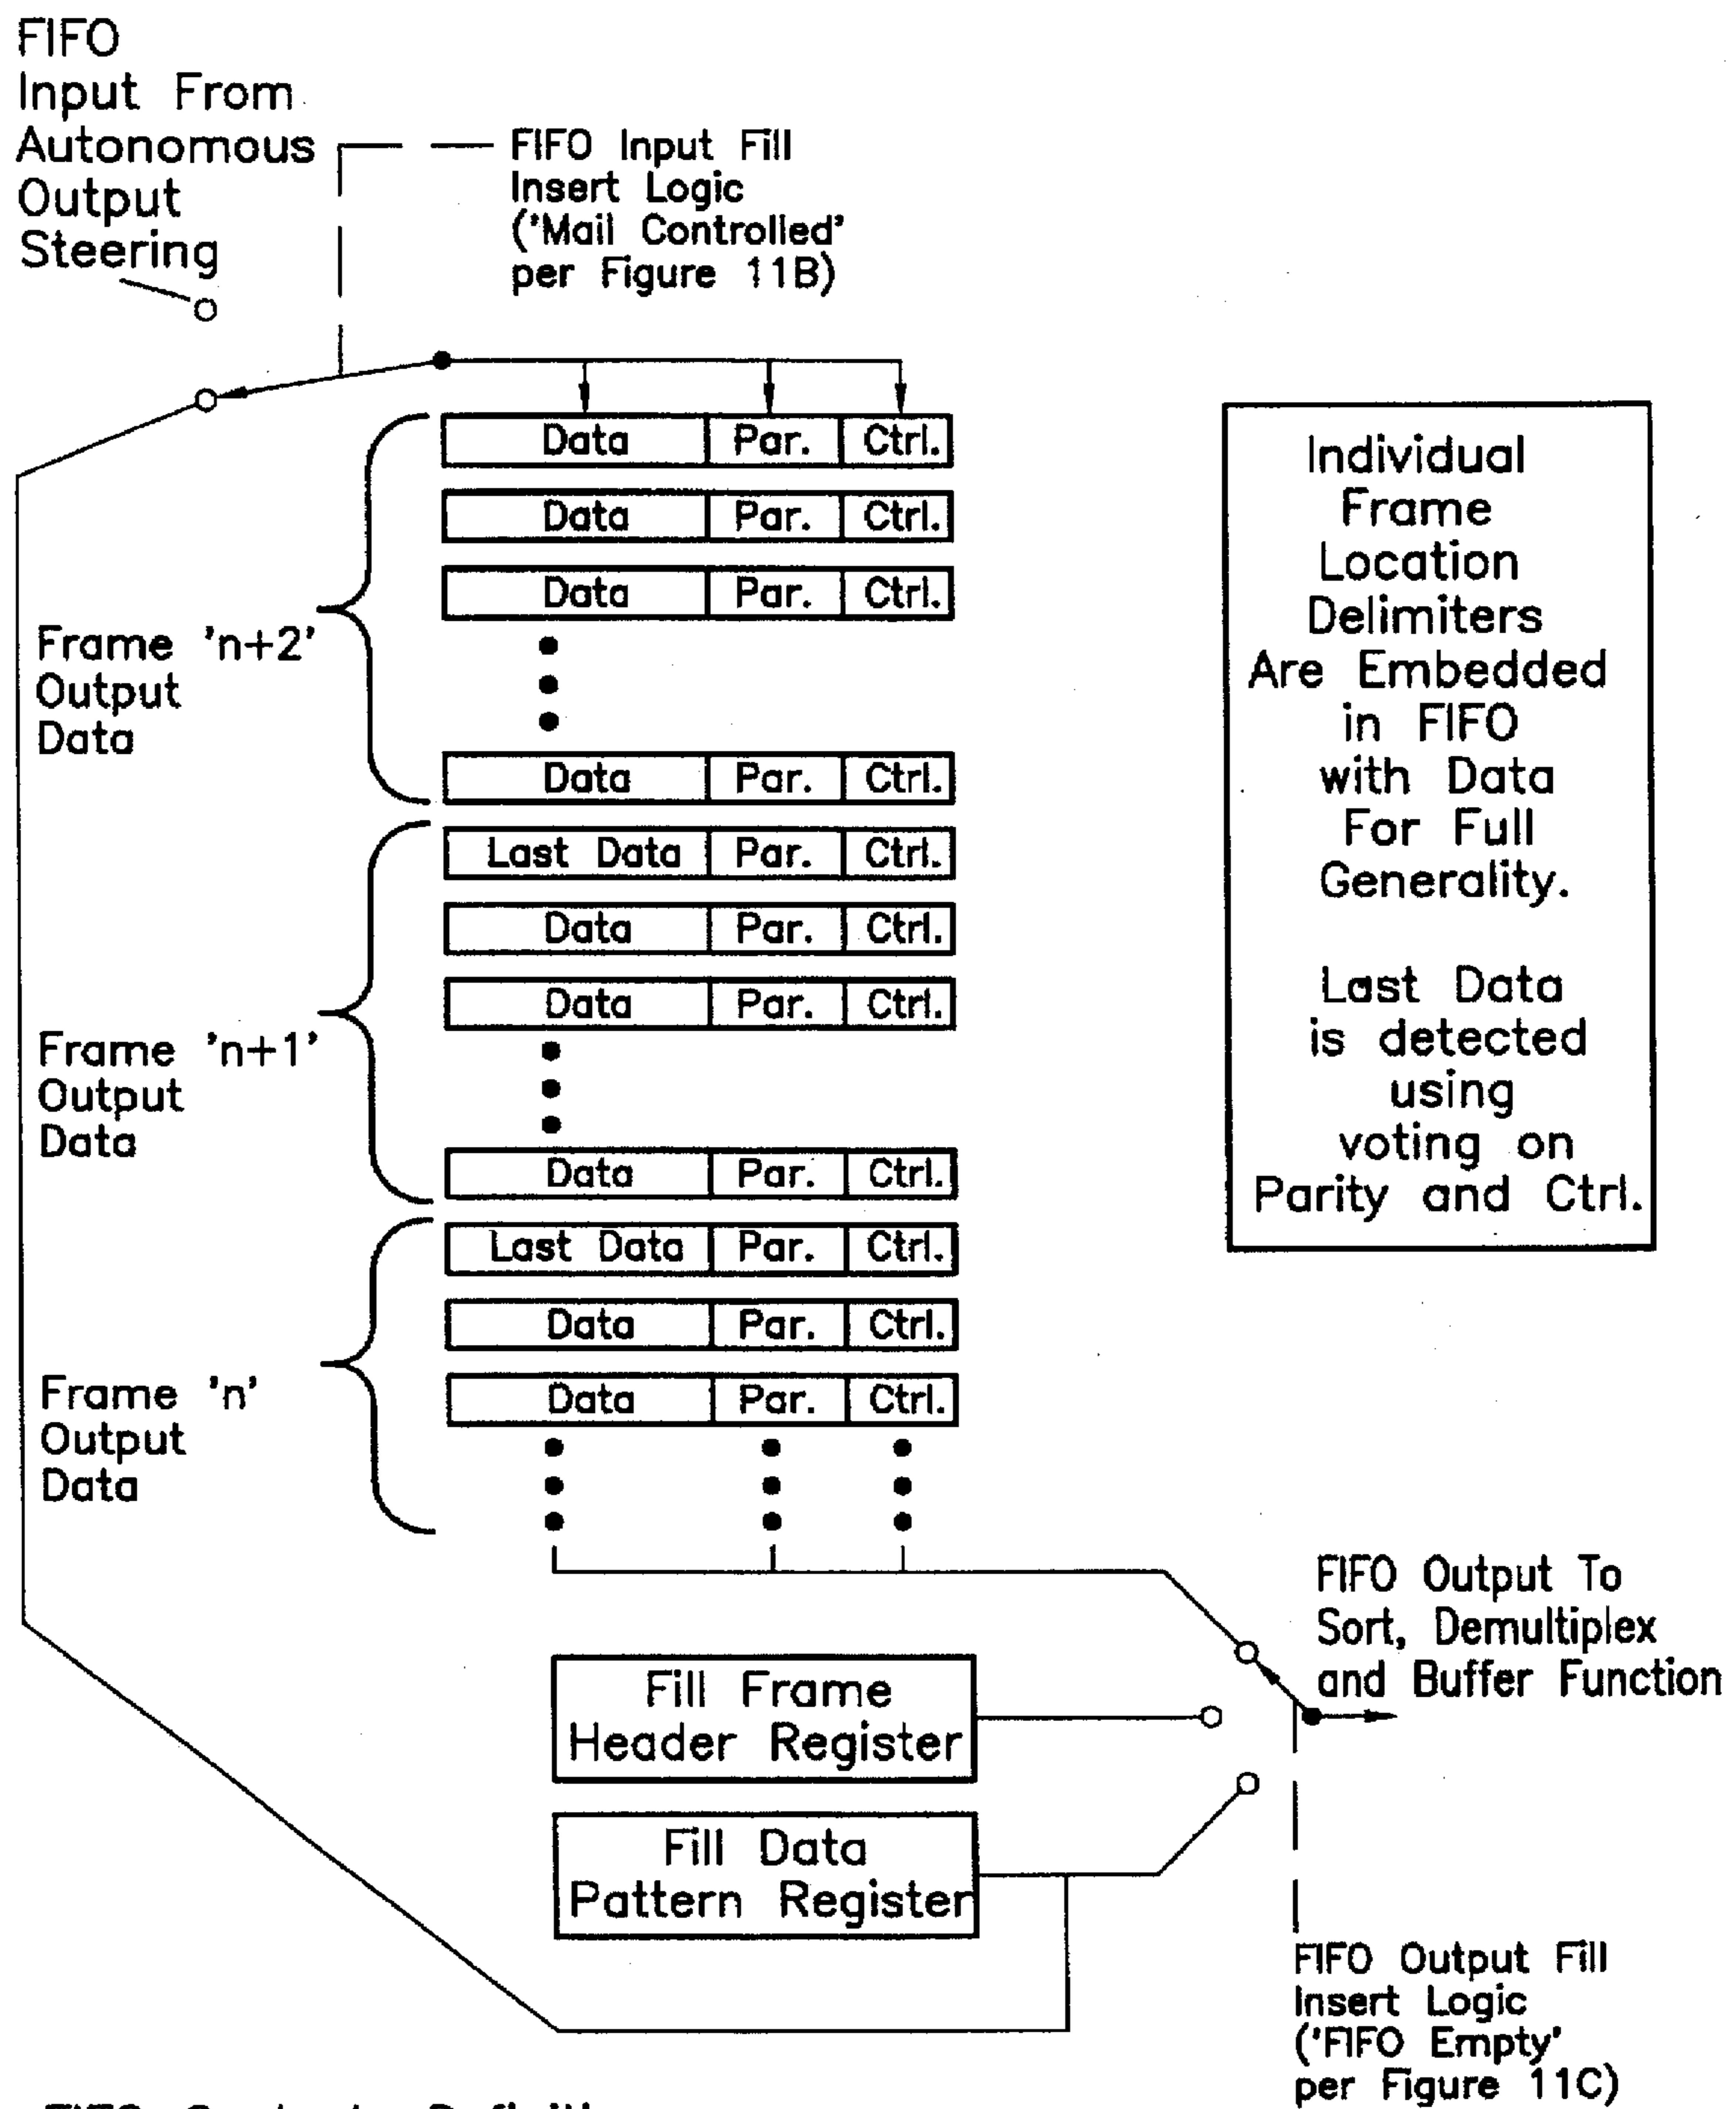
FIFO Input From Autonomous Output Steering

FIFO Input Fill Insert Logic ('Mail Controlled' per Figure 11B)

| Data | Par. | Ctrl. |
|---|---|---|
| Data | Par. | Ctrl. |
| Data | Par. | Ctrl. |

Frame 'n+2' Output Data

| Data | Par. | Ctrl. |
|---|---|---|
| Last Data | Par. | Ctrl. |
| Data | Par. | Ctrl. |
| Data | Par. | Ctrl. |

Frame 'n+1' Output Data

| Data | Par. | Ctrl. |
|---|---|---|
| Last Data | Par. | Ctrl. |
| Data | Par. | Ctrl. |
| Data | Par. | Ctrl. |

Frame 'n' Output Data

Individual Frame Location Delimiters Are Embedded in FIFO with Data For Full Generality.

Last Data is detected using voting on Parity and Ctrl.

FIFO Output To Sort, Demultiplex and Buffer Function

Fill Frame Header Register

Fill Data Pattern Register

FIFO Output Fill Insert Logic ('FIFO Empty' per Figure 11C)

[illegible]